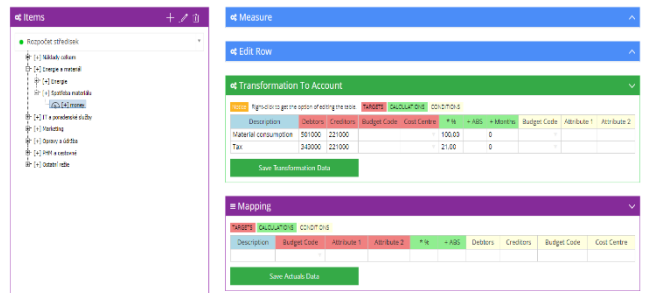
Items

Rozpočet středisek

[+] Náklady celkem
[-] Energie a materiál
[+] Energie
[-] Spotřeba materiálu
[+] mzves
[+] IT a poradenské služby
[+] Marketing
[+] Opravy a údržba
[+] PHM a cestovné
[+] Ostatní režie

Measure

Edit Row

Transformation To Account

Note: Right-click to get the option of editing the table. TARGETS CALCULATIONS CONDITIONS

| Description | Debtors | Creditors | Budget Code | Cost Centre | % | + ABS | + Months | Budget Code | Attribute 1 | Attribute 2 |
|---|---|---|---|---|---|---|---|---|---|---|
| Material consumption | 501000 | 221000 | | | 100.00 | 0 | | | | |
| Tax | 343000 | 221000 | | | 21.00 | 0 | | | | |

Save Transformation Data

Mapping

TARGETS CALCULATIONS CONDITIONS

| Description | Budget Code | Attribute 1 | Attribute 2 | % | + ABS | Debtors | Creditors | Budget Code | Cost Centre |
|---|---|---|---|---|---|---|---|---|---|
| | | | | | | | | | |

Save Actuals Data